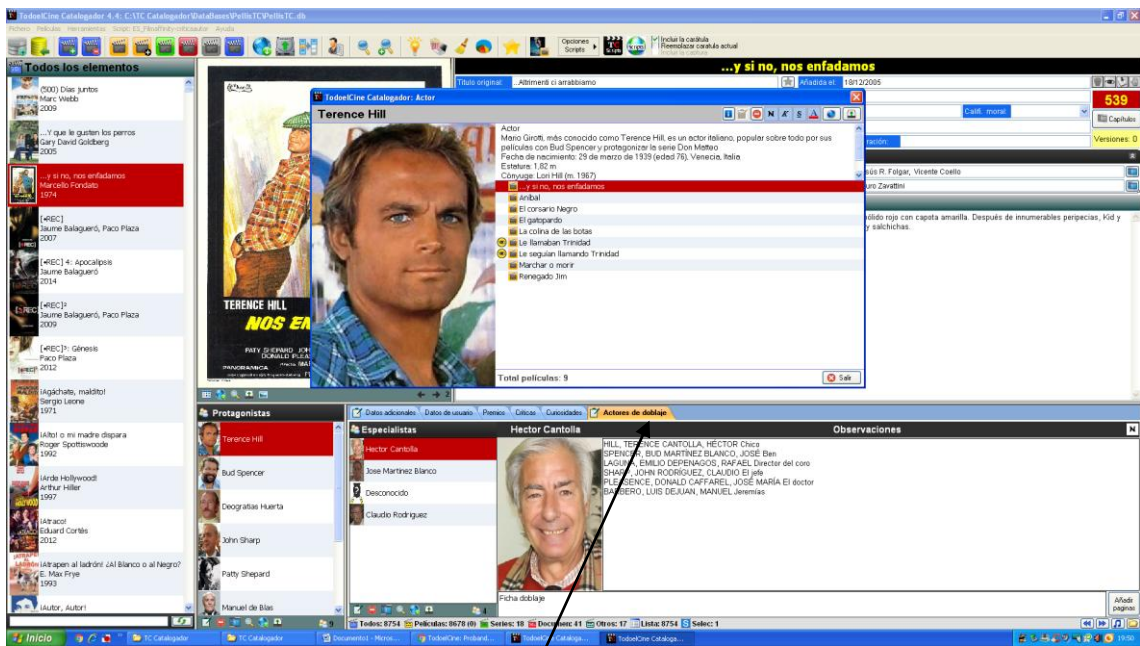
TodoelCine Catalogador 4.4: C:\TC Catalogador\DataBases\PelisTC\PelisTC.db

Fichero Películas Herramientas Script: 03_FilmAffinity-criticsauthor Ayuda

Opciones Scripts

Incluir la carátula
Reemplazar carátula actual
Incluir la carátula

Todos los elementos

(500) Días juntos
Marc Webb
2009

...Y que le gusten los perros
Gary David Goldberg
2005

...y si no, nos enfadamos
Marcello Fondato
1974

[•REC]
Jaume Balagueró, Paco Plaza
2007

[•REC] 4: Apocalipsis
Jaume Balagueró
2014

[•REC]²
Jaume Balagueró, Paco Plaza
2009

[•REC]³: Génesis
Paco Plaza
2012

¡Agáchate, maldito!
Sergio Leone
1971

¡Alto! o mi madre dispara
Roger Spottiswoode
1992

¡Arde Hollywood!
Arthur Hiller
1997

¡Atraco!
Eduard Cortés
2012

¡Atrapen al ladrón! ¡Al Blanco o al Negro?
E. Max Frye
1993

¡Autor, Autor!

...y si no, nos enfadamos

Título original: ...Altrimenti ci arrabbiamo
Añadida el: 18/12/2005
539
Calif.: moral
Capítulos
Versiones: 0
ración:
nús R. Folgar, Vicente Coello
uro Zavattini
bólido rojo con capota amarilla. Después de innumerables peripecias, Kid y y salchichas.

TodoelCine Catalogador: Actor

Terence Hill

Actor
Mario Girotti, más conocido como Terence Hill, es un actor italiano, popular sobre todo por sus películas con Bud Spencer y protagonizar la serie Don Matteo
Fecha de nacimiento: 29 de marzo de 1939 (edad 76), Venecia, Italia
Estatura: 1,82 m
Cónyuge: Lori Hill (m. 1967)

...y si no, nos enfadamos
Aníbal
El corsario Negro
El gatopardo
La colina de las botas
Le llamaban Trinidad
Le seguían llamando Trinidad
Marchar o morir
Renegado Jim

Total películas: 9
Salir

TERENCE HILL
NOS EN
PATY SHEPARD
DONALD PLEA
PANORAMICA

Protagonistas
Terence Hill
Bud Spencer
Deogratias Huerta
John Sharp
Patty Shepard
Manuel de Blas

Datos adicionales | Datos de usuario | Premios | Críticas | Curiosidades | Actores de doblaje

Especialistas
Hector Cantolla
Jose Martinez Blanco
Desconocido
Claudio Rodriguez

Hector Cantolla

Observaciones

HILL, TERENCE CANTOLLA, HÉCTOR Chico
SPENCER, BUD MARTÍNEZ BLANCO, JOSÉ Ben
LAGUNA, EMILIO DEPENAGOS, RAFAEL Director del coro
SHARP, JOHN RODRÍGUEZ, CLAUDIO El jefe
PLEASENCE, DONALD CAFFAREL, JOSÉ MARÍA El doctor
BARBERO, LUIS DEJUAN, MANUEL Jeremías

Ficha doblaje

Añadir páginas

Todos: 8754 Películas: 8678 (0) Series: 18 Documen: 41 Otros: 17 Lista: 8754 Selec: 1

Inicio TC Catalogador TC Catalogador Documento1 - Micros... TodoelCine: Proband... TodoelCine Cataloga... TodoelCine Cataloga... 19:50